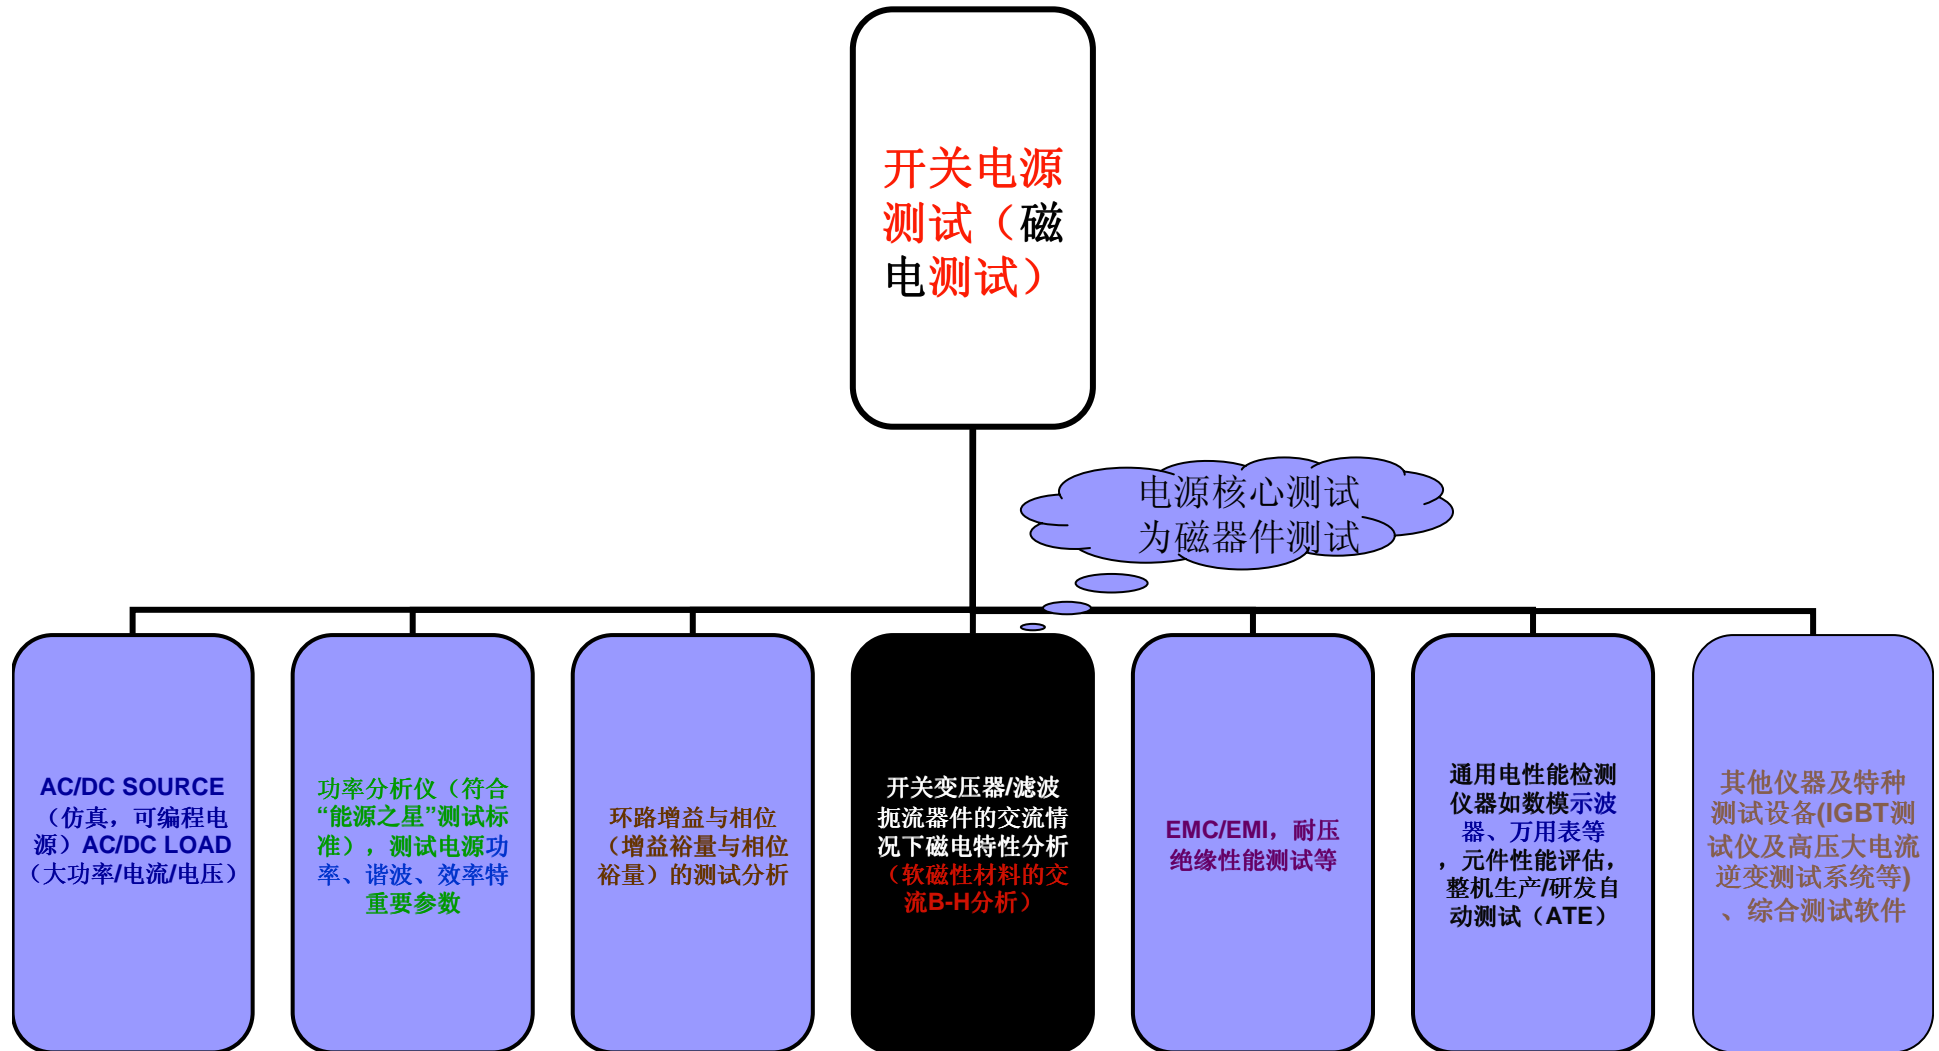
开关电源测试（磁电测试）

电源核心测试为磁器件测试

AC/DC SOURCE（仿真，可编程电源）AC/DC LOAD（大功率/电流/电压）

功率分析仪（符合“能源之星”测试标准），测试电源功率、谐波、效率特重要参数

环路增益与相位（增益裕量与相位裕量）的测试分析

开关变压器/滤波扼流器件的交流情况下磁电特性分析（软磁性材料的交流B-H分析）

EMC/EMI，耐压绝缘性能测试等

通用电性能检测仪器如数模示波器、万用表等，元件性能评估，整机生产/研发自动测试（ATE）

其他仪器及特种测试设备(IGBT测试仪及高压大电流逆变测试系统等)、综合测试软件